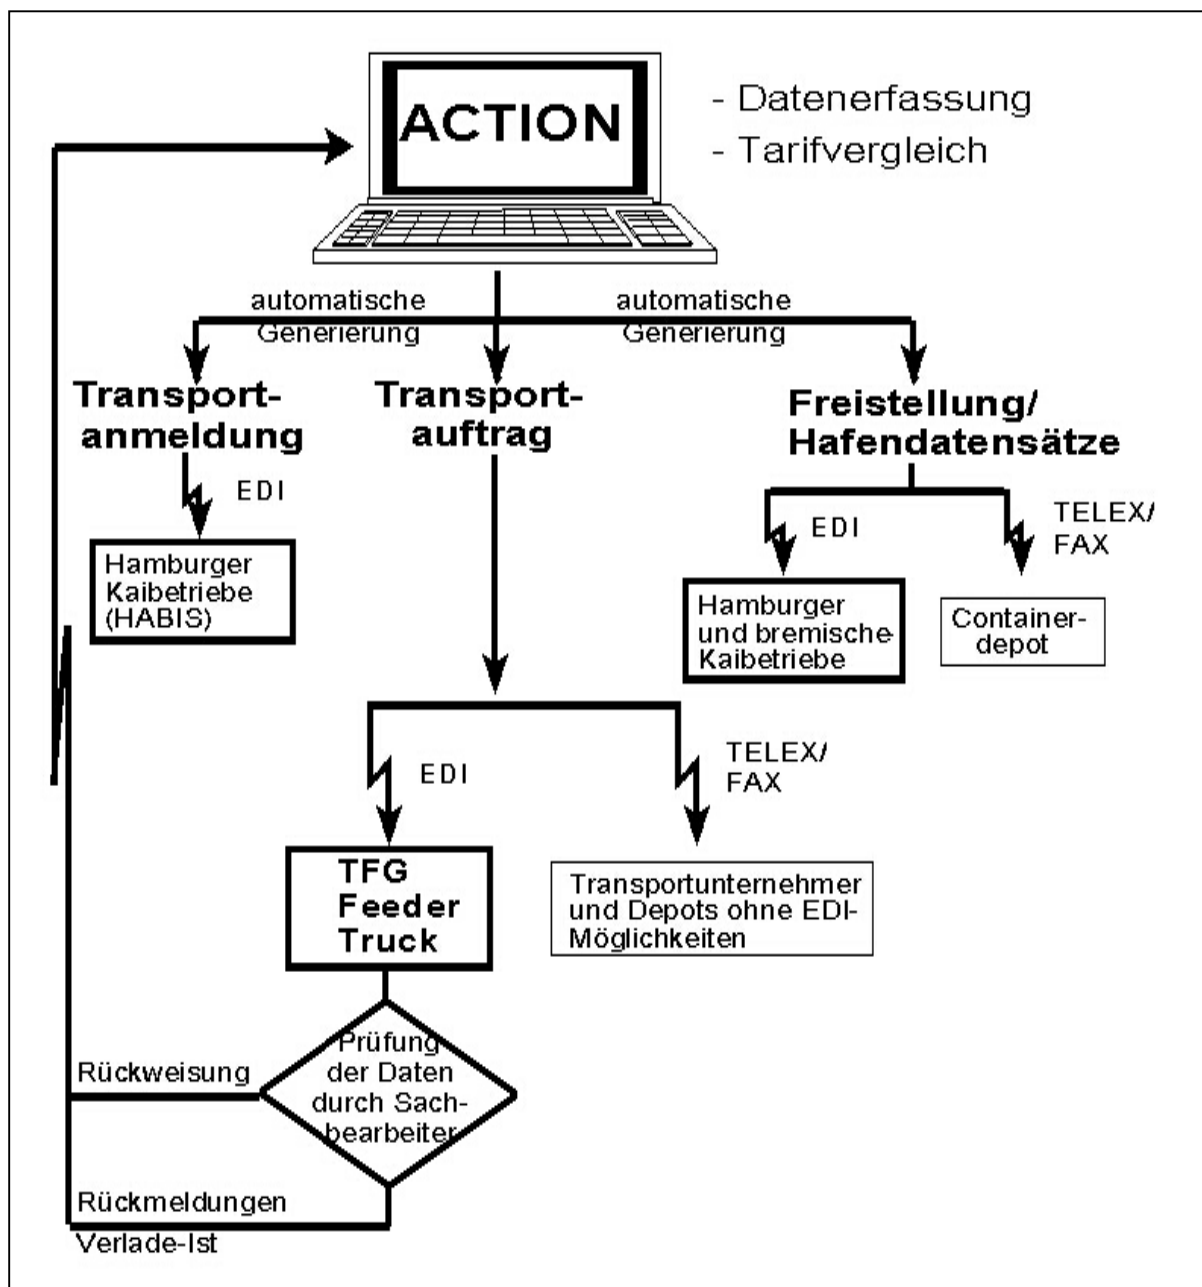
ACTION

- Datenerfassung
- Tarifvergleich

automatische Generierung

automatische Generierung

Transportanmeldung

EDI

Hamburger Kaibetriebe (HABIS)

Transportauftrag

Freistellung/ Hafendatensätze

EDI

TELEX/ FAX

Hamburger und bremische Kaibetriebe

Containerdepot

EDI

TELEX/ FAX

TFG Feeder Truck

Transportunternehmer und Depots ohne EDI-Möglichkeiten

Rückweisung

Prüfung der Daten durch Sachbearbeiter

Rückmeldungen

Verlade-Ist